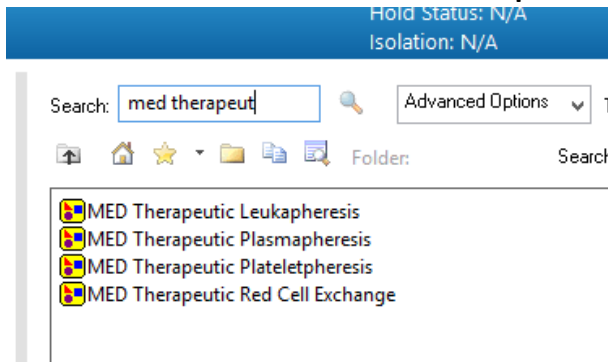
Hold Status: N/A
Isolation: N/A

Search: med therapeut

Advanced Options

Folder:

Search

MED Therapeutic Leukapheresis
MED Therapeutic Plasmapheresis
MED Therapeutic Plateletpheresis
MED Therapeutic Red Cell Exchange